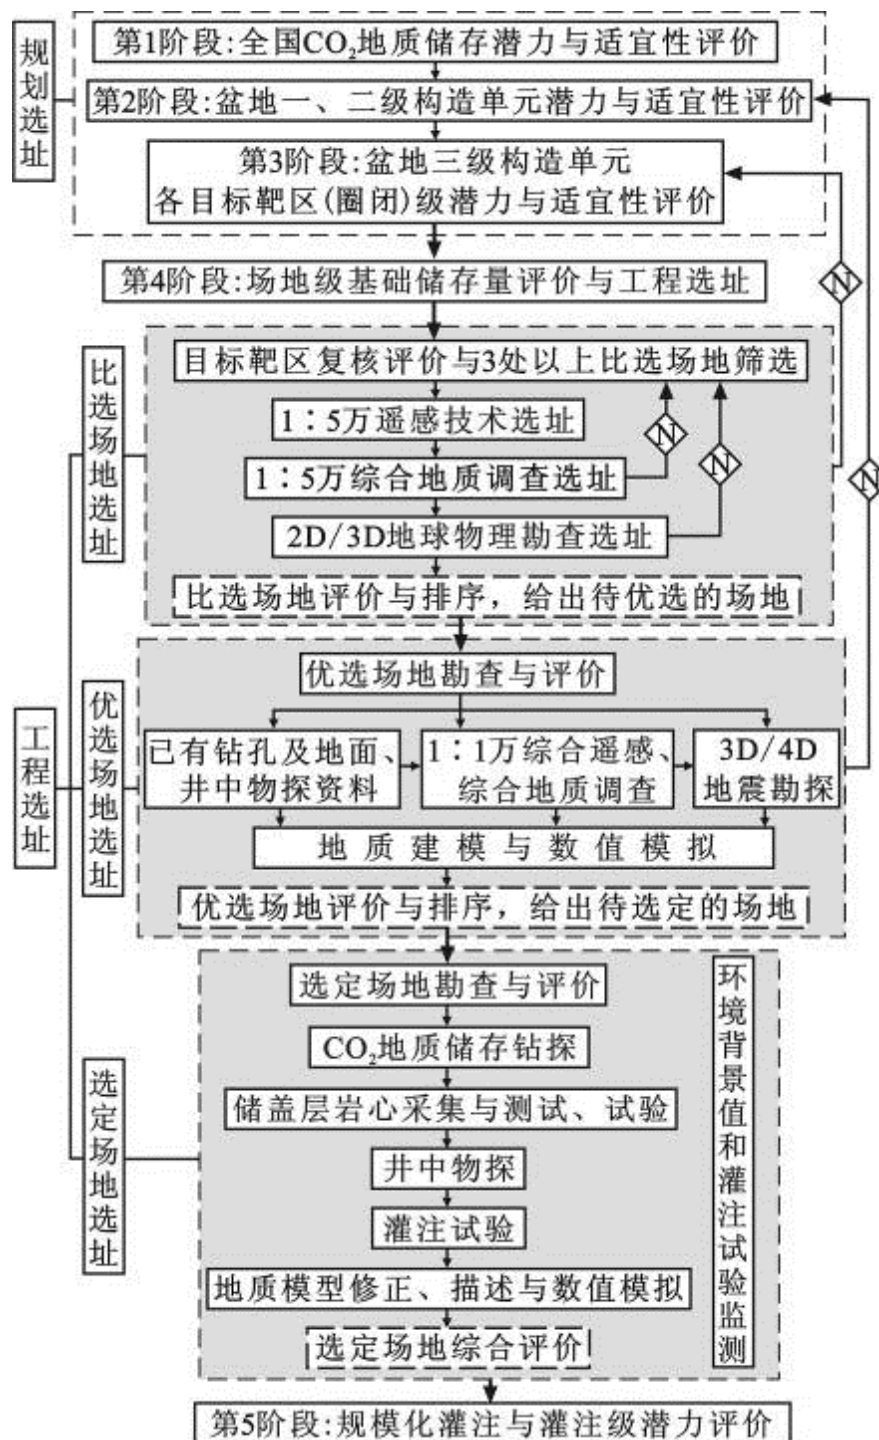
规划选址

第1阶段:全国$CO_2$地质储存潜力与适宜性评价

第2阶段:盆地一、二级构造单元潜力与适宜性评价

第3阶段:盆地三级构造单元各目标靶区(圈闭)级潜力与适宜性评价

第4阶段:场地级基础储存量评价与工程选址

N

N

N

N

比选场地选址

目标靶区复核评价与3处以上比选场地筛选

1：5万遥感技术选址

1：5万综合地质调查选址

2D/3D地球物理勘查选址

比选场地评价与排序，给出待优选的场地

工程选址

优选场地选址

优选场地勘查与评价

已有钻孔及地面、井中物探资料

1：1万综合遥感、综合地质调查

3D/4D地震勘探

地质建模与数值模拟

优选场地评价与排序，给出待选定的场地

选定场地选址

选定场地勘查与评价

$CO_2$地质储存钻探

储盖层岩心采集与测试、试验

井中物探

灌注试验

地质模型修正、描述与数值模拟

选定场地综合评价

环境背景值和灌注试验监测

第5阶段:规模化灌注与灌注级潜力评价